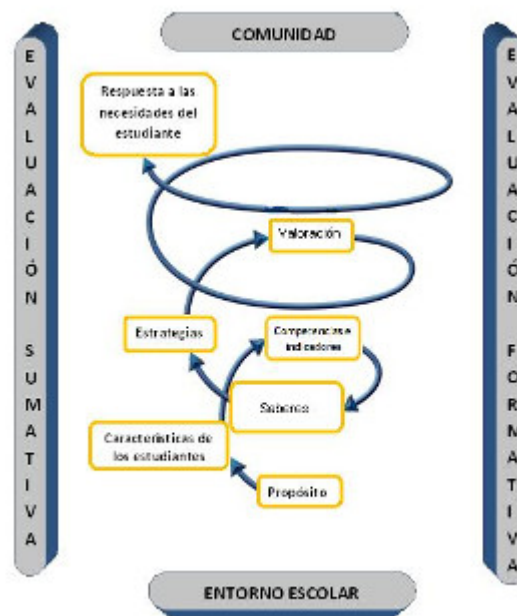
COMUNIDAD

E V A L U A C I Ó N S U M A T I V A

Respuesta a las necesidades del estudiante

Valoración

Estrategias

Competencias e indicadores

Saberes

Características de los estudiantes

Propósito

E V A L U A C I Ó N F O R M A T I V A

ENTORNO ESCOLAR